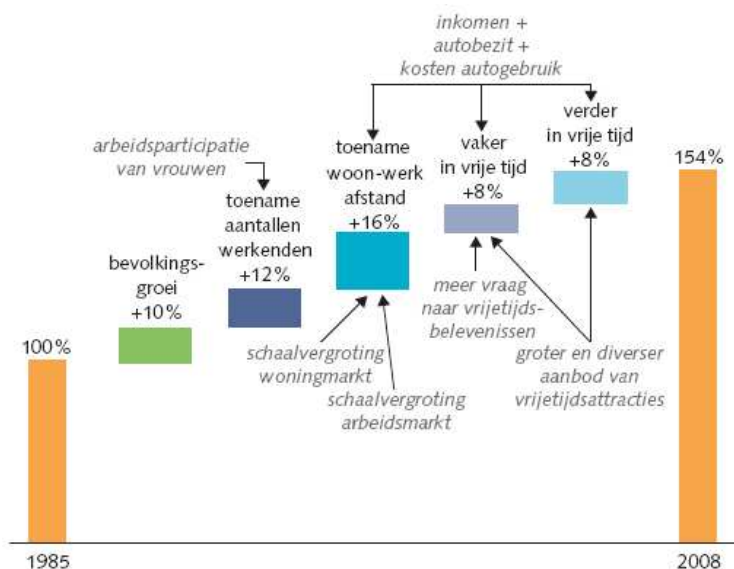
inkomen +
autobezit +
kosten autogebruik

arbeidsparticipatie van vrouwen

100%

bevolkingsgroei +10%

toename aantallen werkenden +12%

toename woon-werk afstand +16%

vaker in vrije tijd +8%

verder in vrije tijd +8%

154%

meer vraag naar vrijetijdsbelevenissen

schaalvergroting woningmarkt

schaalvergroting arbeidsmarkt

groter en diverser aanbod van vrijetijdsattracties

1985

2008